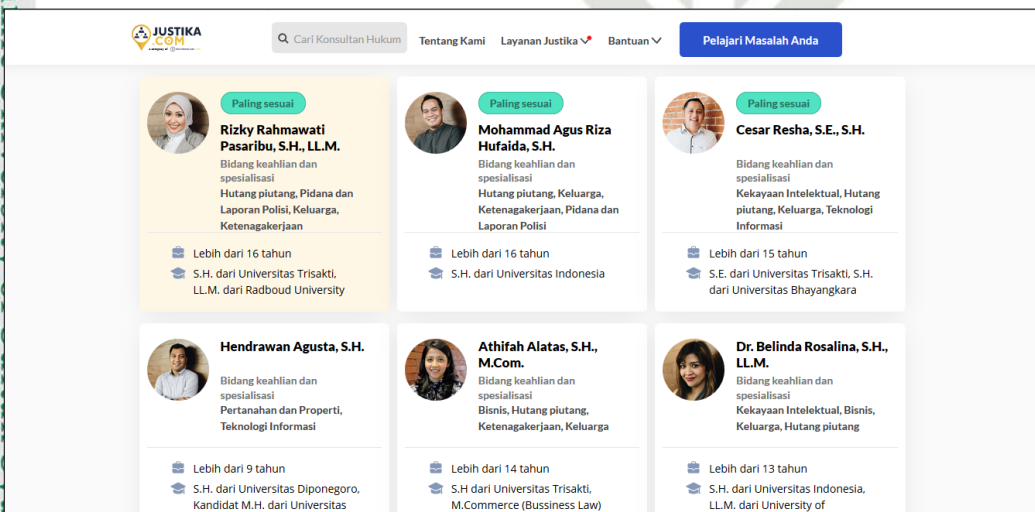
JUSTIKA .COM

Cari Konsultan Hukum

Tentang Kami

Layanan Justika

Bantuan

Pelajari Masalah Anda

Paling sesuai

Rizky Rahmawati Pasaribu, S.H., LL.M.

Bidang keahlian dan spesialisasi

Hutang piutang, Pidana dan Laporan Polisi, Keluarga, Ketenagakerjaan

Lebih dari 16 tahun

S.H. dari Universitas Trisakti, LL.M. dari Radboud University

Paling sesuai

Mohammad Agus Riza Hufaida, S.H.

Bidang keahlian dan spesialisasi

Hutang piutang, Keluarga, Ketenagakerjaan, Pidana dan Laporan Polisi

Lebih dari 16 tahun

S.H. dari Universitas Indonesia

Paling sesuai

Cesar Resha, S.E., S.H.

Bidang keahlian dan spesialisasi

Kekayaan Intelektual, Hutang piutang, Keluarga, Teknologi Informasi

Lebih dari 15 tahun

S.E. dari Universitas Trisakti, S.H. dari Universitas Bhayangkara

Hendrawan Agusta, S.H.

Bidang keahlian dan spesialisasi

Pertanahan dan Properti, Teknologi Informasi

Lebih dari 9 tahun

S.H. dari Universitas Diponegoro, Kandidat M.H. dari Universitas

Athifah Alatas, S.H., M.Com.

Bidang keahlian dan spesialisasi

Bisnis, Hutang piutang, Ketenagakerjaan, Keluarga

Lebih dari 14 tahun

S.H dari Universitas Trisakti, M.Commerce (Bussiness Law)

Dr. Belinda Rosalina, S.H., LL.M.

Bidang keahlian dan spesialisasi

Kekayaan Intelektual, Bisnis, Keluarga, Hutang piutang

Lebih dari 13 tahun

S.H. dari Universitas Indonesia, LL.M. dari University of